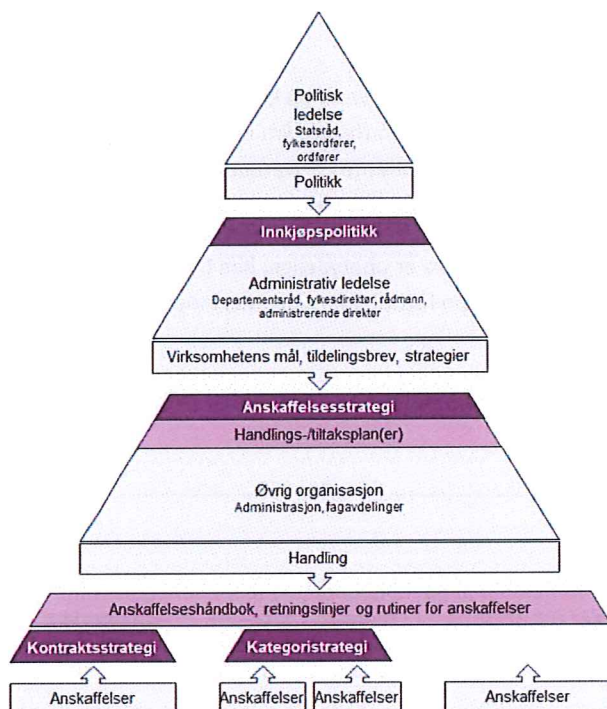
Politisk ledelse
Statsråd, fylkesordfører, ordfører

Politikk

Innkjøpspolitikk

Administrativ ledelse
Departementsråd, fylkesdirektør, rådmann, administrerende direktør

Virksomhetens mål, tildelingsbrev, strategier

Anskaffelsesstrategi

Handlings-/tiltaksplan(er)

Øvrig organisasjon
Administrasjon, fagavdelinger

Handling

Anskaffelseshåndbok, retningslinjer og rutiner for anskaffelser

Kontraktsstrategi

Kategoristrategi

Anskaffelser

Anskaffelser

Anskaffelser

Anskaffelser